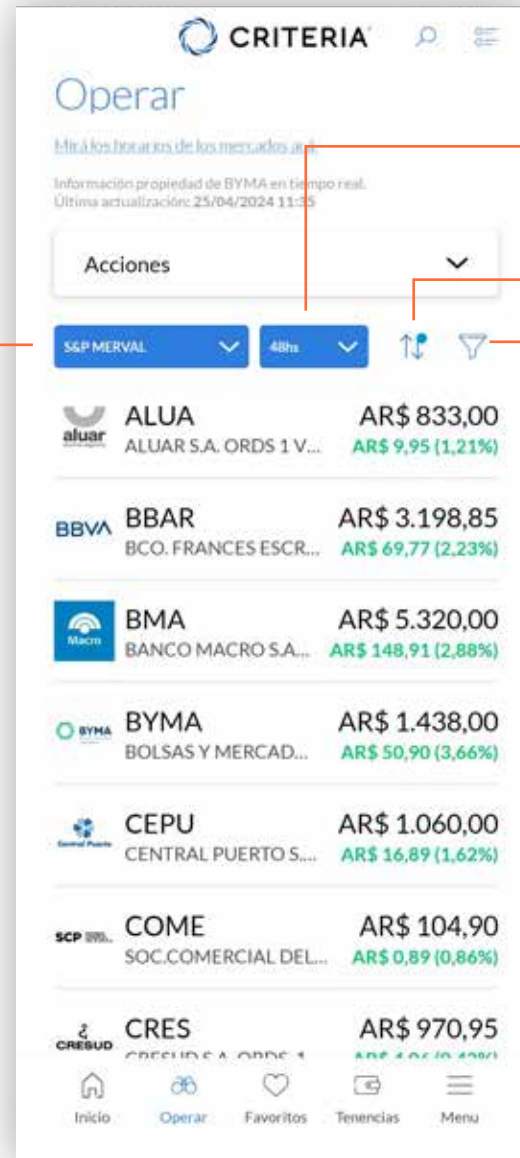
CRITERIA

Operar

Mirá los horarios de los mercados acá

Información propiedad de BYMA en tiempo real.
Última actualización: 25/04/2024 11:35

Acciones

S&P MERVAL
48hs

aluar
ALUA
ALUAR S.A. ORDS 1 V...
AR$ 833,00
AR$ 9,95 (1,21%)

BBVA
BBAR
BCO. FRANCES ESCR...
AR$ 3.198,85
AR$ 69,77 (2,23%)

Macro
BMA
BANCO MACRO S.A...
AR$ 5.320,00
AR$ 148,91 (2,88%)

BYMA
BYMA
BOLSAS Y MERCAD...
AR$ 1.438,00
AR$ 50,90 (3,66%)

Central Puerto
CEPU
CENTRAL PUERTO S...
AR$ 1.060,00
AR$ 16,89 (1,62%)

SCP
COME
SOC.COMERCIAL DEL...
AR$ 104,90
AR$ 0,89 (0,86%)

CRESUD
CRES
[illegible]
AR$ 970,95
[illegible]

Inicio
Operar
Favoritos
Tenencias
Menu